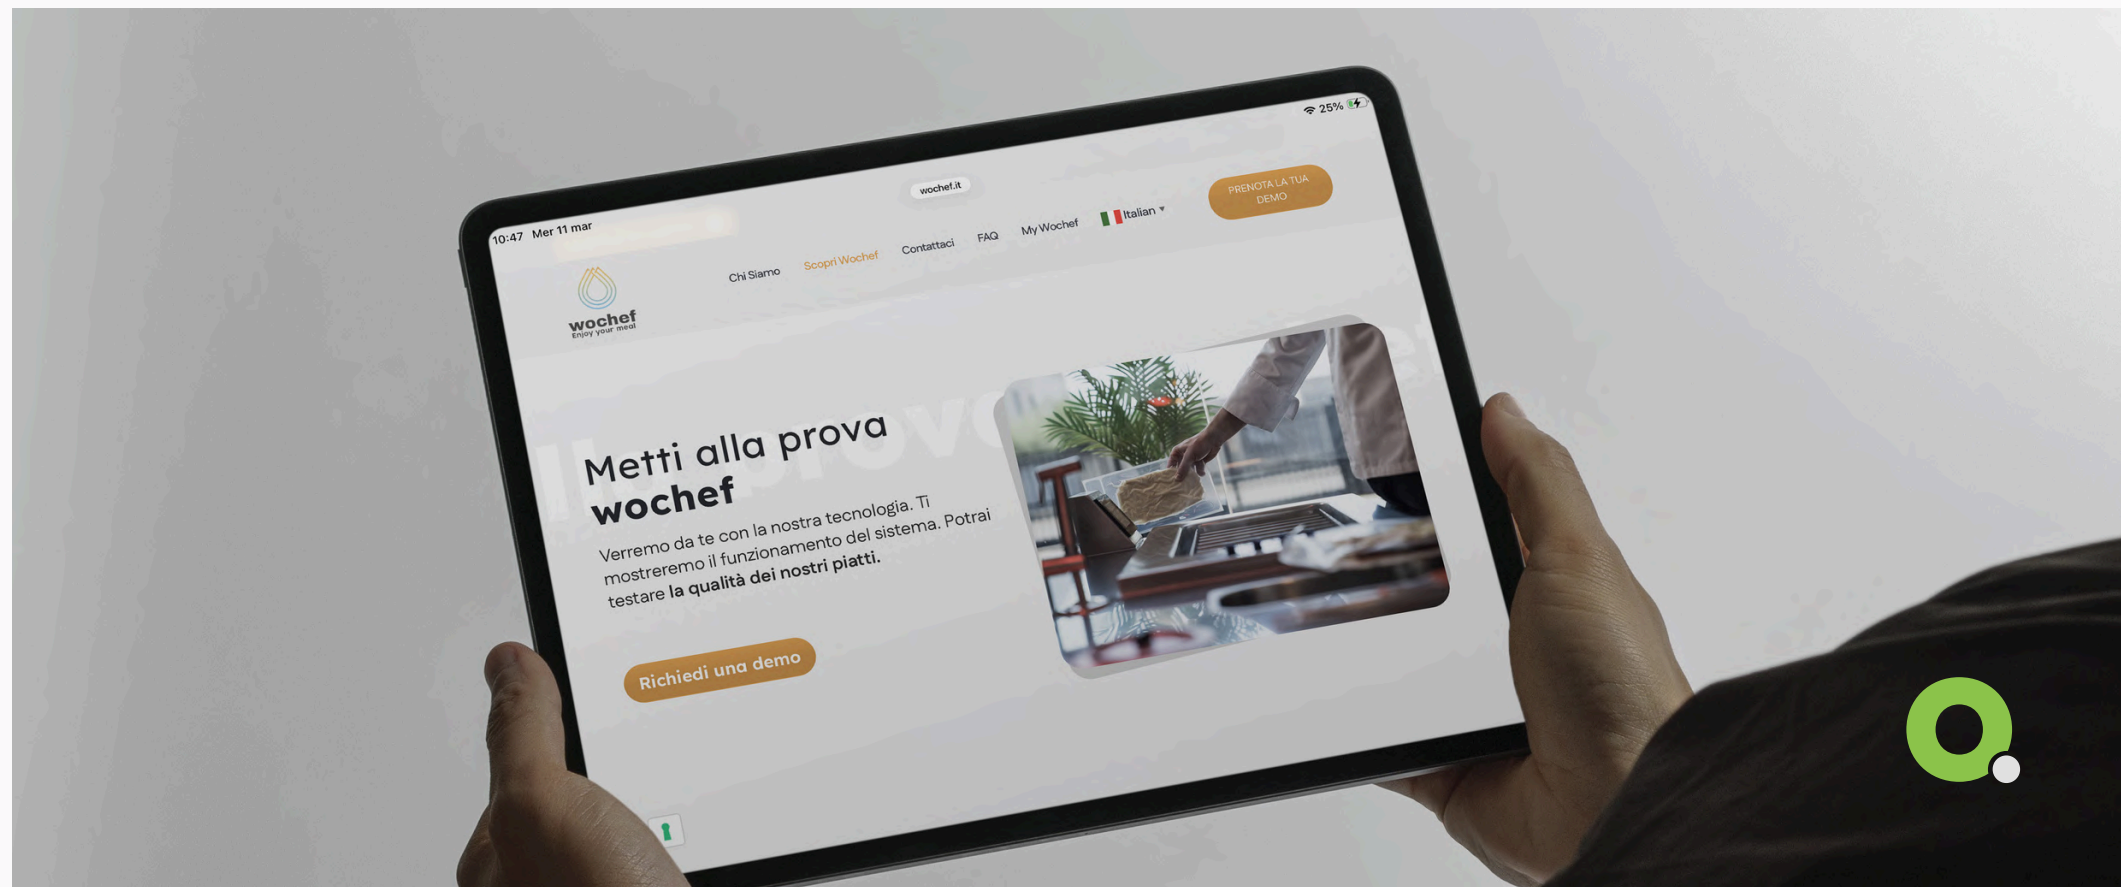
10:47 Mer 11 mar

wochef.it

25%

wochef
Enjoy your meal

Chi Siamo Scopri Wochef Contattaci FAQ My Wochef Italian

PRENOTA LA TUA DEMO

Metti alla prova wochef

Verremo da te con la nostra tecnologia. Ti mostreremo il funzionamento del sistema. Potrai testare **la qualità dei nostri piatti.**

Richiedi una demo